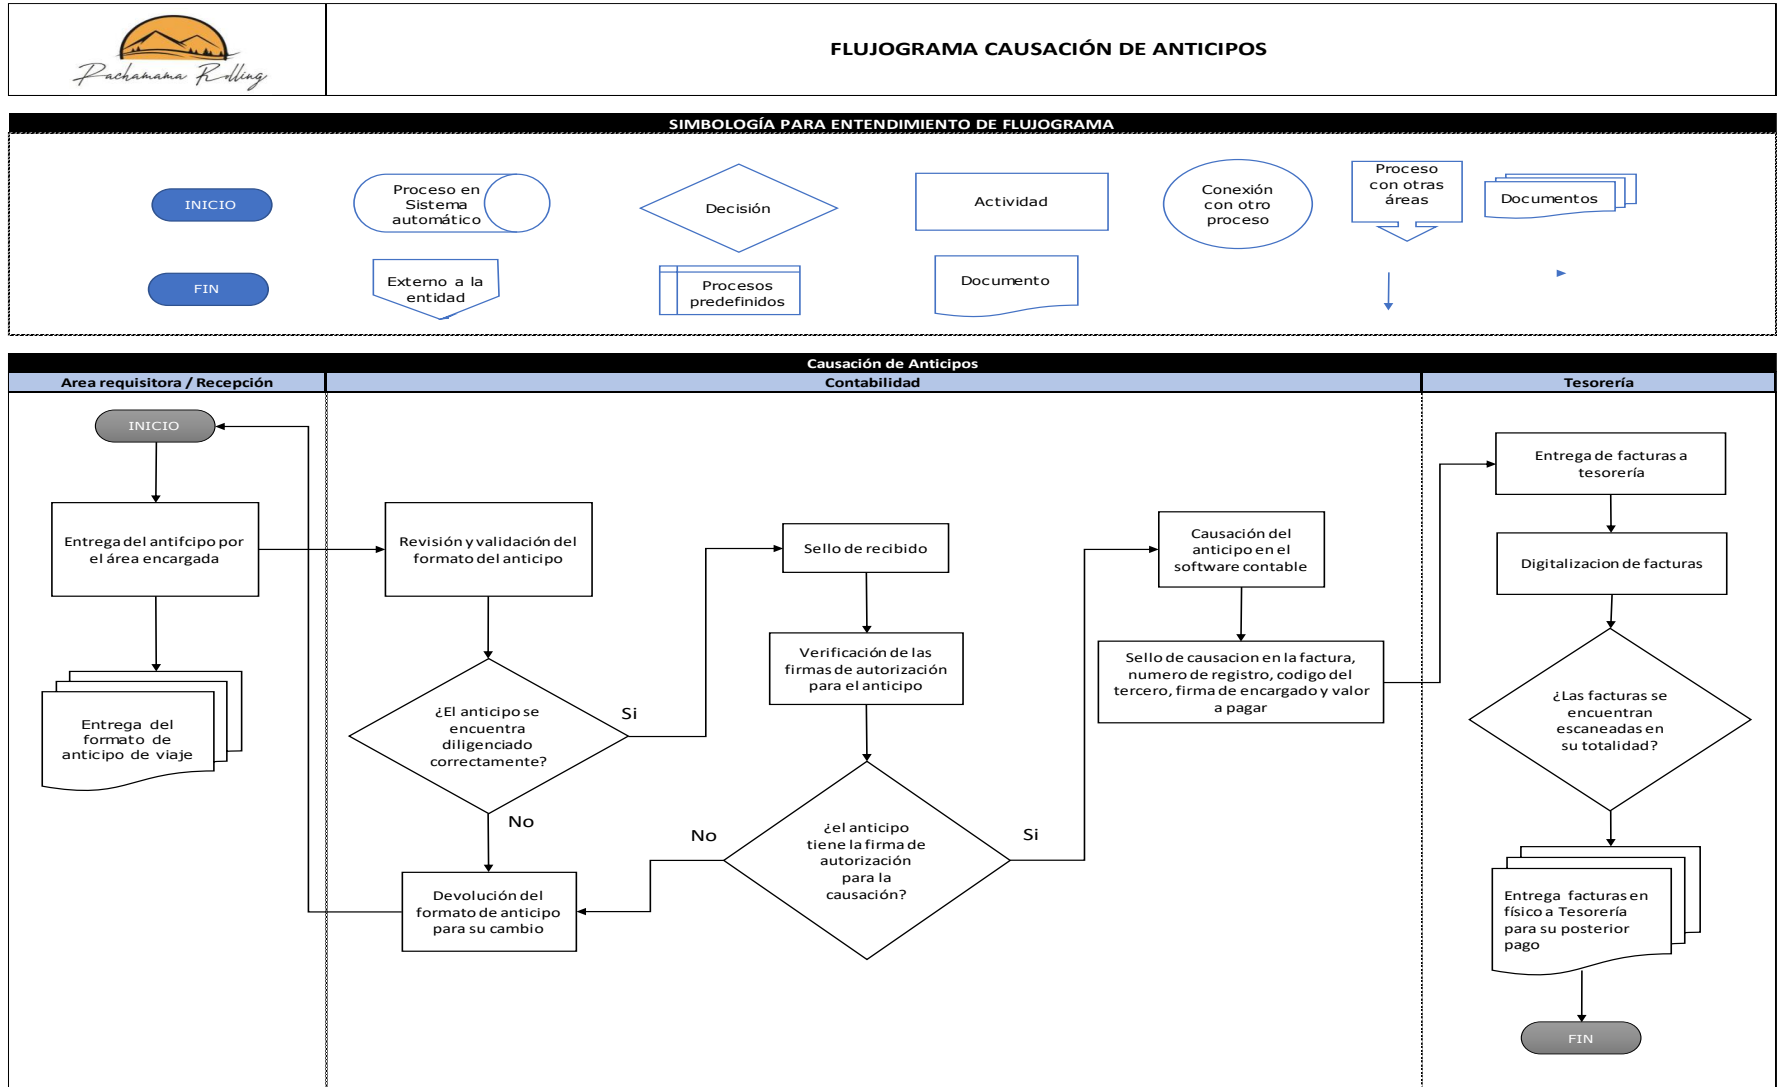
Pachamama Rolling

FLUJOGRAMA CAUSACIÓN DE ANTICIPOS

SIMBOLOGÍA PARA ENTENDIMIENTO DE FLUJOGRAMA

INICIO

Proceso en Sistema automático

Decisión

Actividad

Conexión con otro proceso

Proceso con otras áreas

Documentos

FIN

Externo a la entidad

Procesos predefinidos

Documento

Causación de Anticipos

| Area requisitora / Recepción | Contabilidad | Tesorería |
|---|---|---|

INICIO

Entrega del antifcipo por el área encargada

Entrega del formato de anticipo de viaje

Revisión y validación del formato del anticipo

¿El anticipo se encuentra diligenciado correctamente?

Si

No

Devolución del formato de anticipo para su cambio

Sello de recibido

Verificación de las firmas de autorización para el anticipo

¿el anticipo tiene la firma de autorización para la causación?

No

Si

Causación del anticipo en el software contable

Sello de causacion en la factura, numero de registro, codigo del tercero, firma de encargado y valor a pagar

Entrega de facturas a tesorería

Digitalizacion de facturas

¿Las facturas se encuentran escaneadas en su totalidad?

Entrega facturas en físico a Tesorería para su posterior pago

FIN